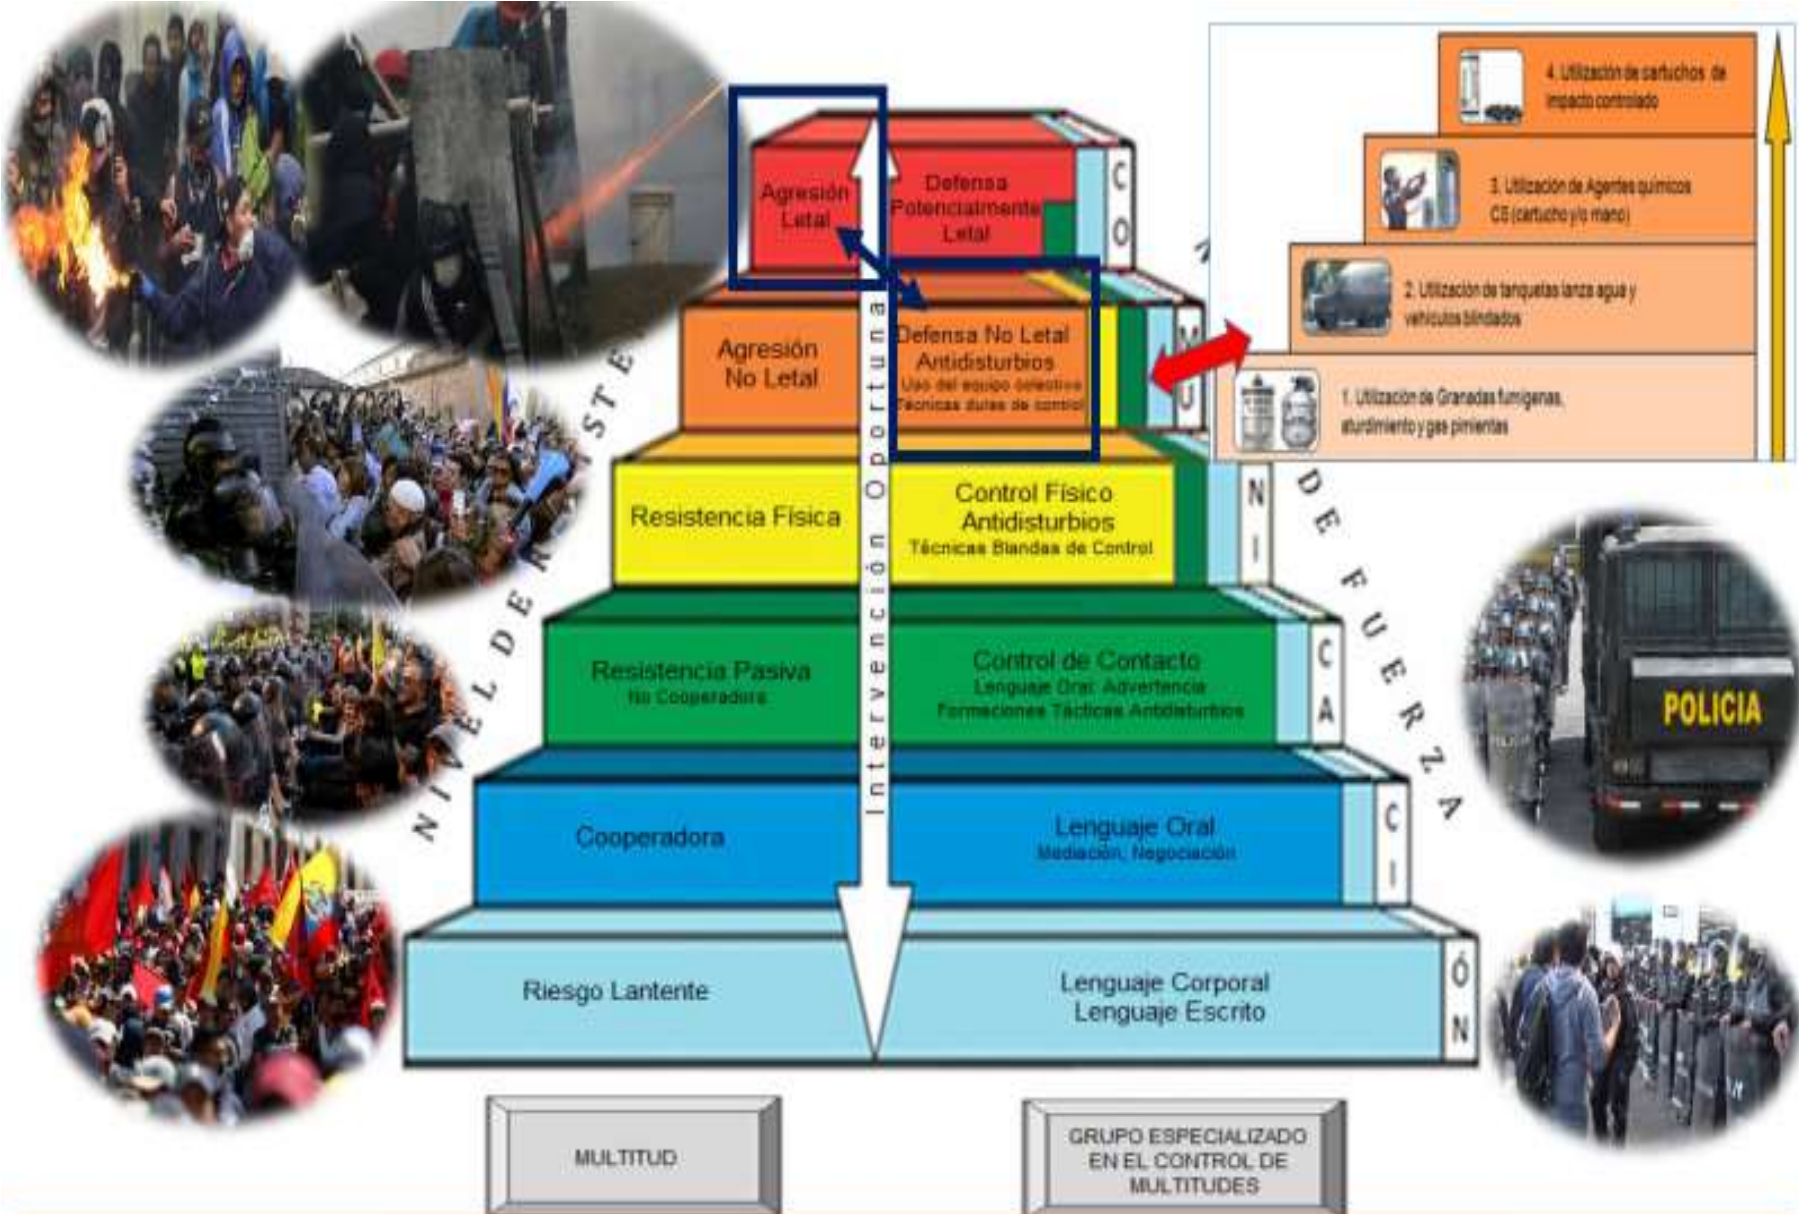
Agresión Letal

Defensa Potencialmente Letal

Agresión No Letal

Defensa No Letal Antidisturbios
Uso del equipo colectivo
Técnicas duras de control

Resistencia Física

Control Físico Antidisturbios
Técnicas Blandas de Control

Resistencia Pasiva
No Cooperadora

Control de Contacto
Lenguaje Oral: Advertencia
Formaciones Tácticas Antidisturbios

Cooperadora

Lenguaje Oral
Mediación, Negociación

Riesgo Lantente

Lenguaje Corporal
Lenguaje Escrito

Intervención Oportuna

NIVEL DE RESISTE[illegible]

COMUNICACIÓN

N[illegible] DE FUERZA

4. Utilización de cartuchos de impacto controlado

3. Utilización de Agentes químicos CS (cartucho y/o mano)

2. Utilización de tanquetas lanza agua y vehículos blindados

1. Utilización de Granadas fumígenas, aturdimiento y gas pimienta

POLICIA

MULTITUD

GRUPO ESPECIALIZADO EN EL CONTROL DE MULTITUDES